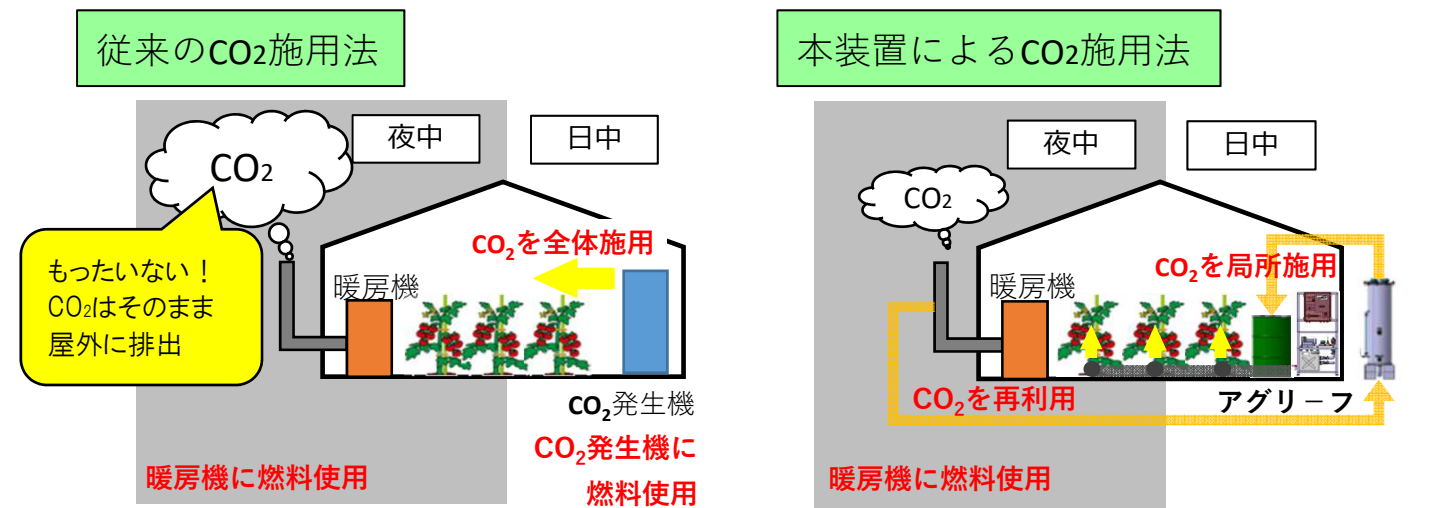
従来のCO2施用法

夜中

日中

$CO_2$

もったいない！
$CO_2$はそのまま
屋外に排出

$CO_2$を全体施用

暖房機

$CO_2$発生機

$CO_2$発生機に
燃料使用

暖房機に燃料使用

本装置によるCO2施用法

夜中

日中

$CO_2$

$CO_2$を局所施用

暖房機

$CO_2$を再利用

アグリ－フ

暖房機に燃料使用